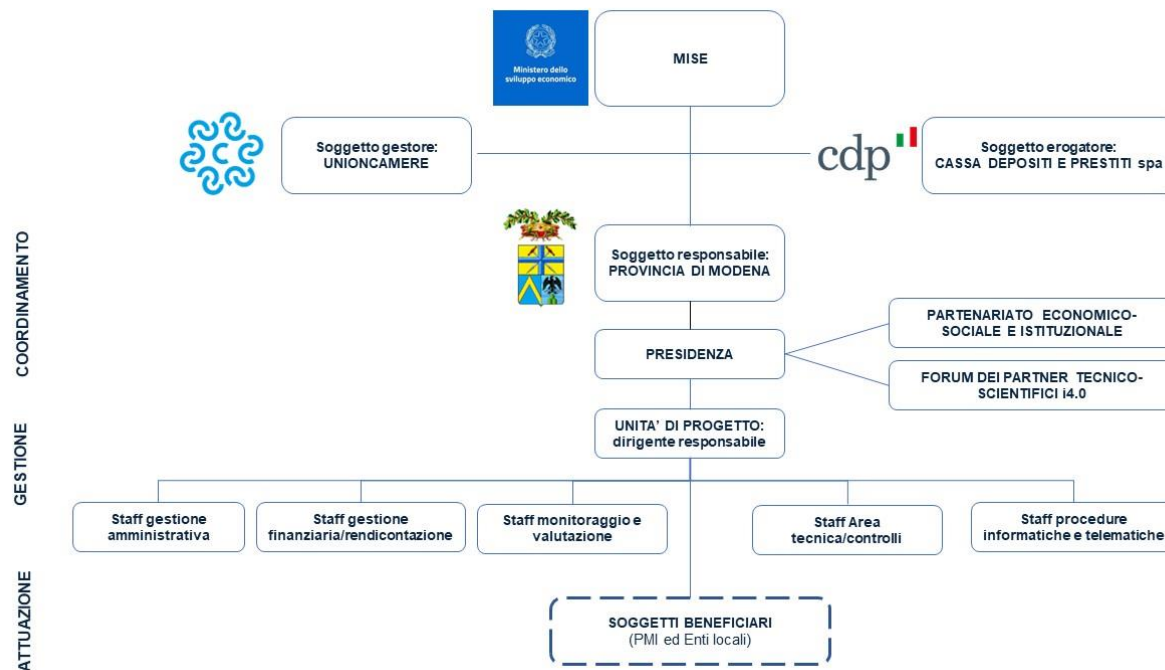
Ministero dello sviluppo economico

MISE

Soggetto gestore: UNIONCAMERE

cdp

Soggetto erogatore: CASSA DEPOSITI E PRESTITI spa

COORDINAMENTO

Soggetto responsabile: PROVINCIA DI MODENA

PARTENARIATO ECONOMICO-SOCIALE E ISTITUZIONALE

PRESIDENZA

FORUM DEI PARTNER TECNICO-SCIENTIFICI i4.0

GESTIONE

UNITA' DI PROGETTO: dirigente responsabile

Staff gestione amministrativa

Staff gestione finanziaria/rendicontazione

Staff monitoraggio e valutazione

Staff Area tecnica/controlli

Staff procedure informatiche e telematiche

ATTUAZIONE

SOGGETTI BENEFICIARI (PMI ed Enti locali)